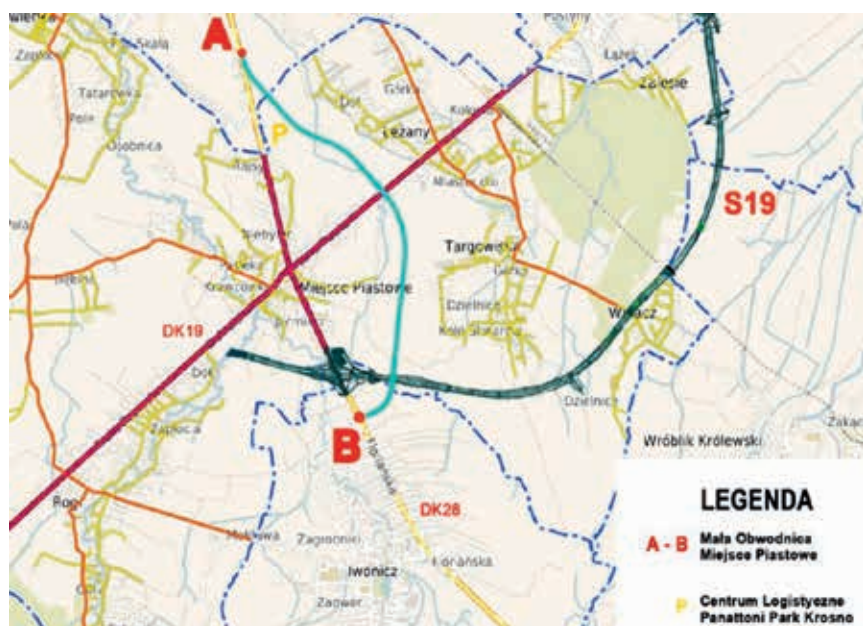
A

P

Łężany

Zalesie

S19

Targowiska

Miejsce Piastowe

DK19

Wrocanka

B

Wróblik Królewski

DK28

Iwonicz

LEGENDA

A - B Mała Obwodnica Miejsce Piastowe

P Centrum Logistyczne Panattoni Park Krosno